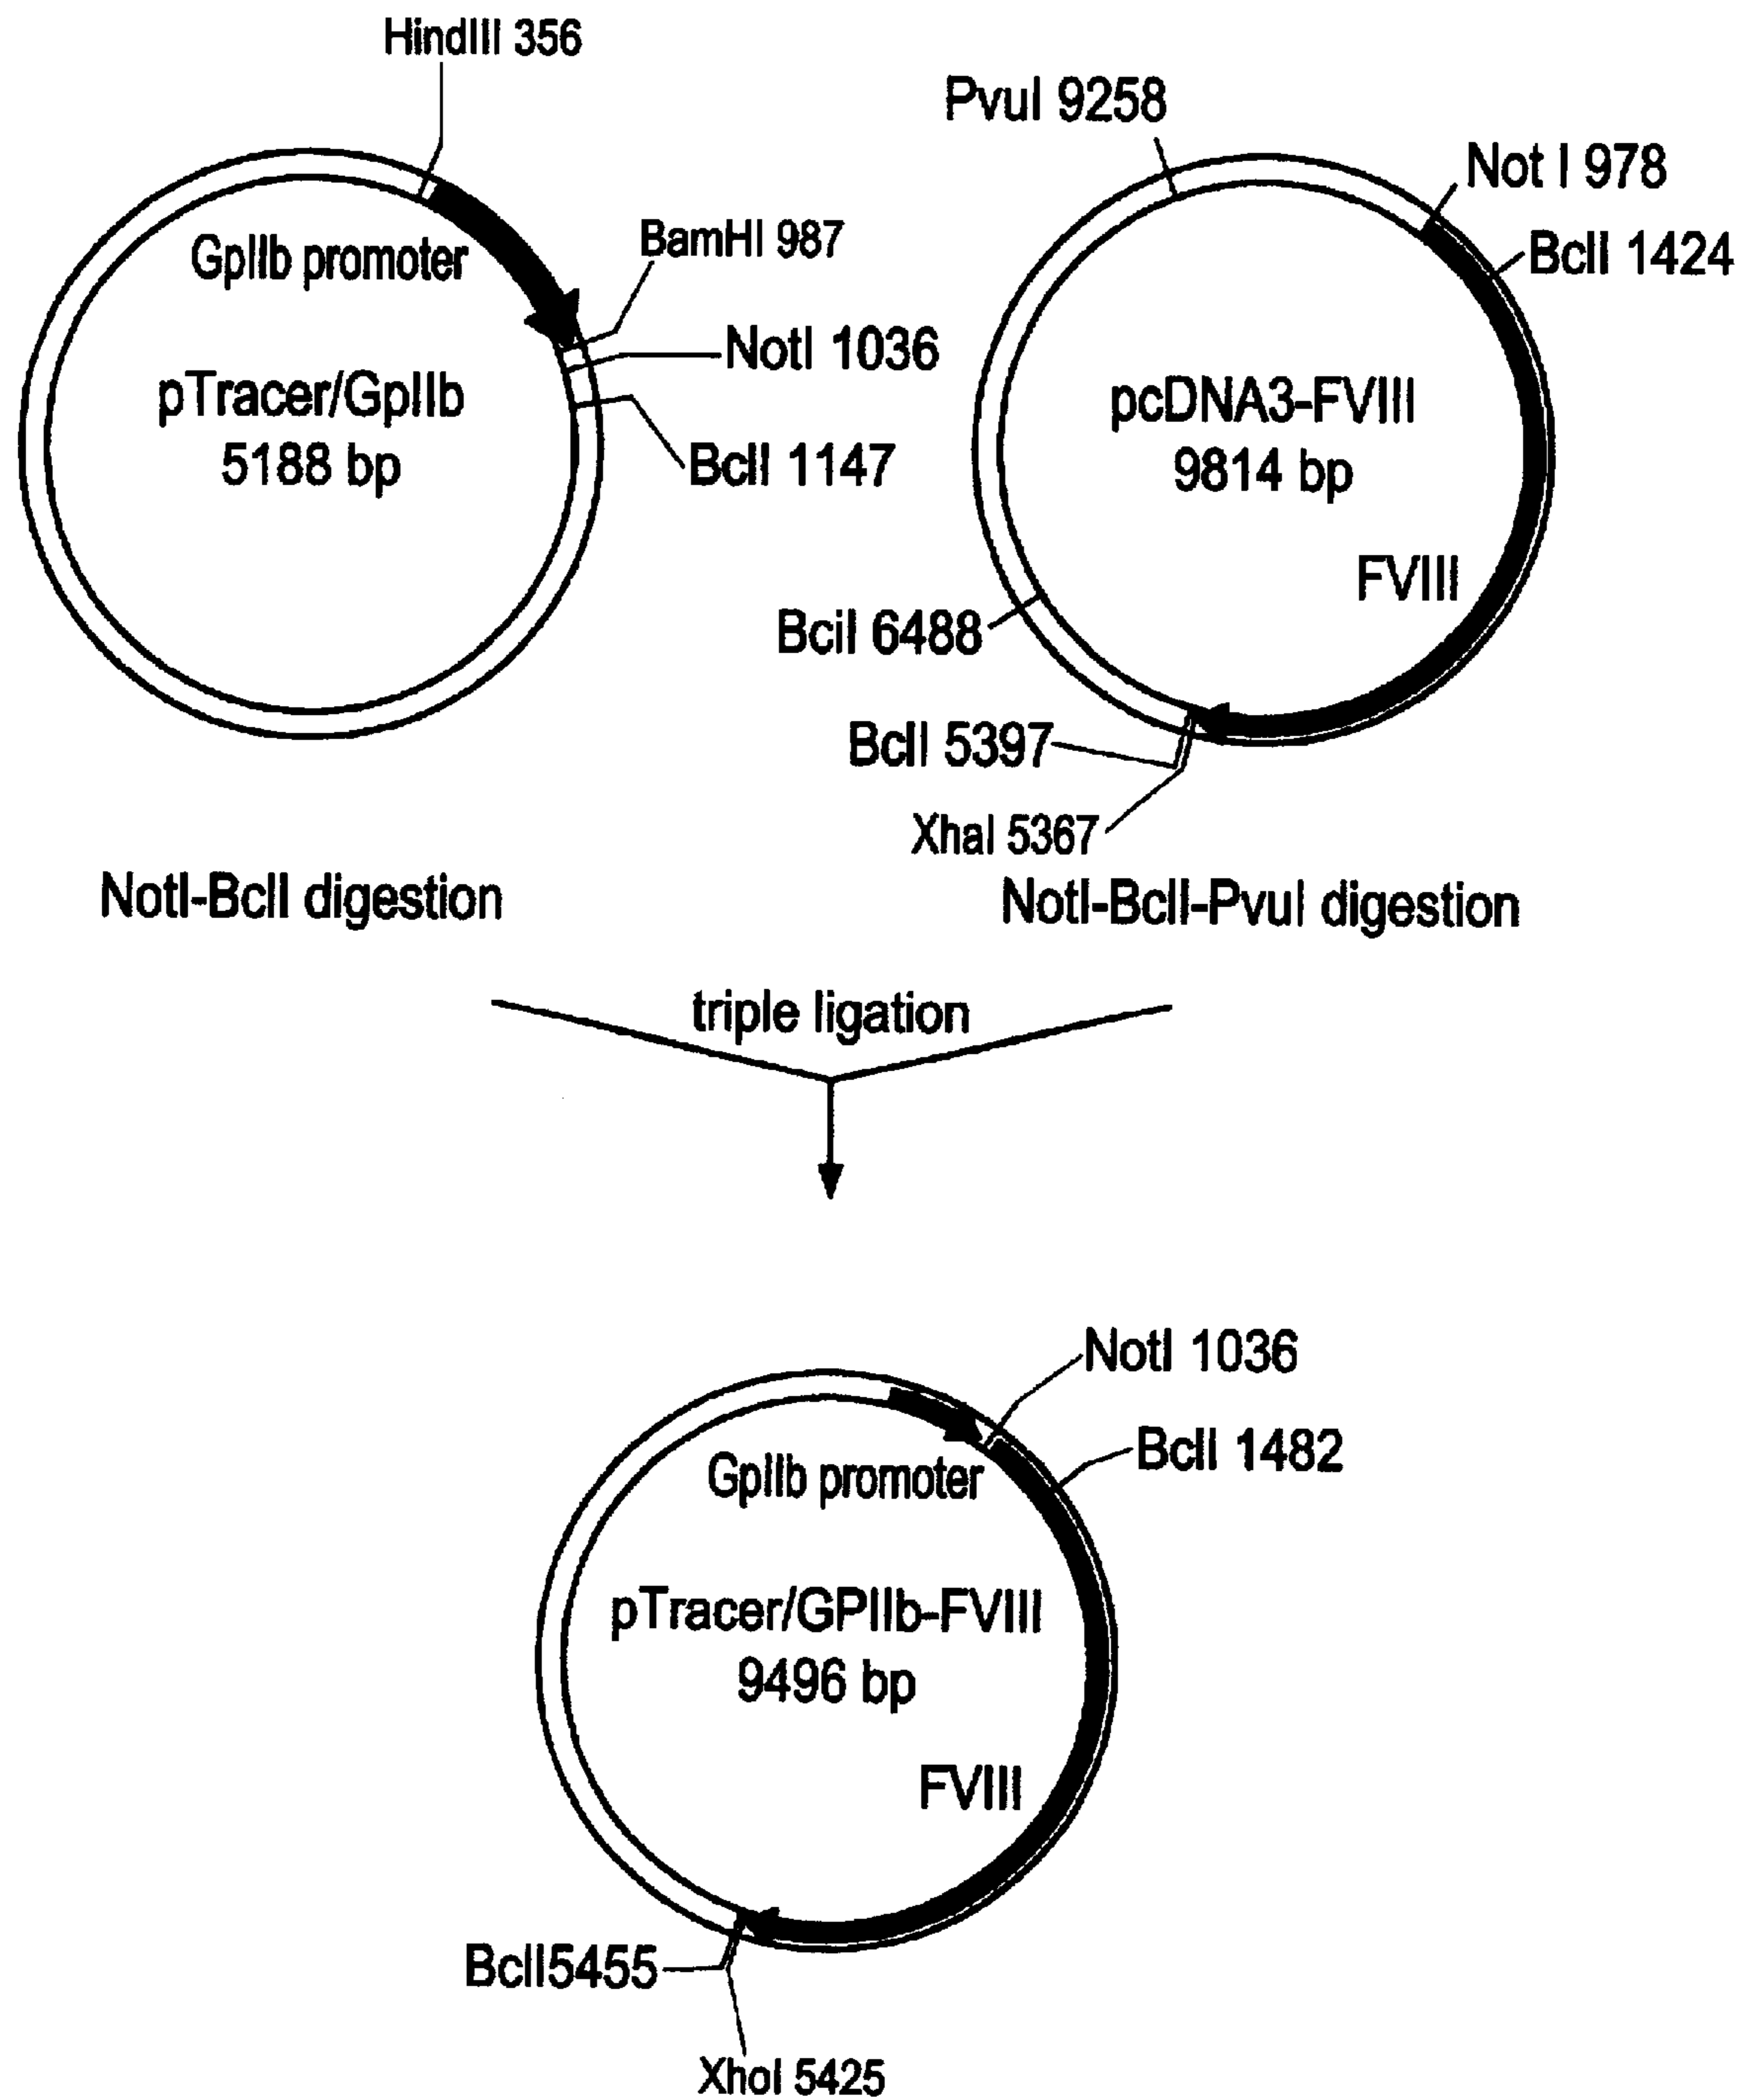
HindIII 356

GpIIb promoter

BamHI 987

NotI 1036

pTracer/GpIIb
5188 bp

BclI 1147

PvuI 9258

Not I 978

BclI 1424

pcDNA3-FVIII
9814 bp

FVIII

BclI 6488

BclI 5397

XhaI 5367

NotI-BclI digestion

NotI-BclI-PvuI digestion

triple ligation

NotI 1036

BclI 1482

GpIIb promoter

pTracer/GPIIb-FVIII
9496 bp

FVIII

BclI5455

XhoI 5425